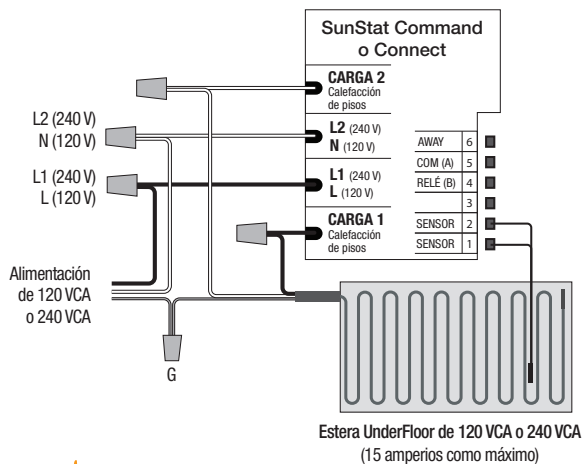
SunStat Command o Connect

CARGA 2
Calefacción de pisos

L2 (240 V)
N (120 V)

L1 (240 V)
L (120 V)

CARGA 1
Calefacción de pisos

| AWAY | 6 |
|---|---|
| COM (A) | 5 |
| RELÉ (B) | 4 |
| | 3 |
| SENSOR | 2 |
| SENSOR | 1 |

L2 (240 V)
N (120 V)

L1 (240 V)
L (120 V)

Alimentación de 120 VCA o 240 VCA

G

Estera UnderFloor de 120 VCA o 240 VCA
(15 amperios como máximo)